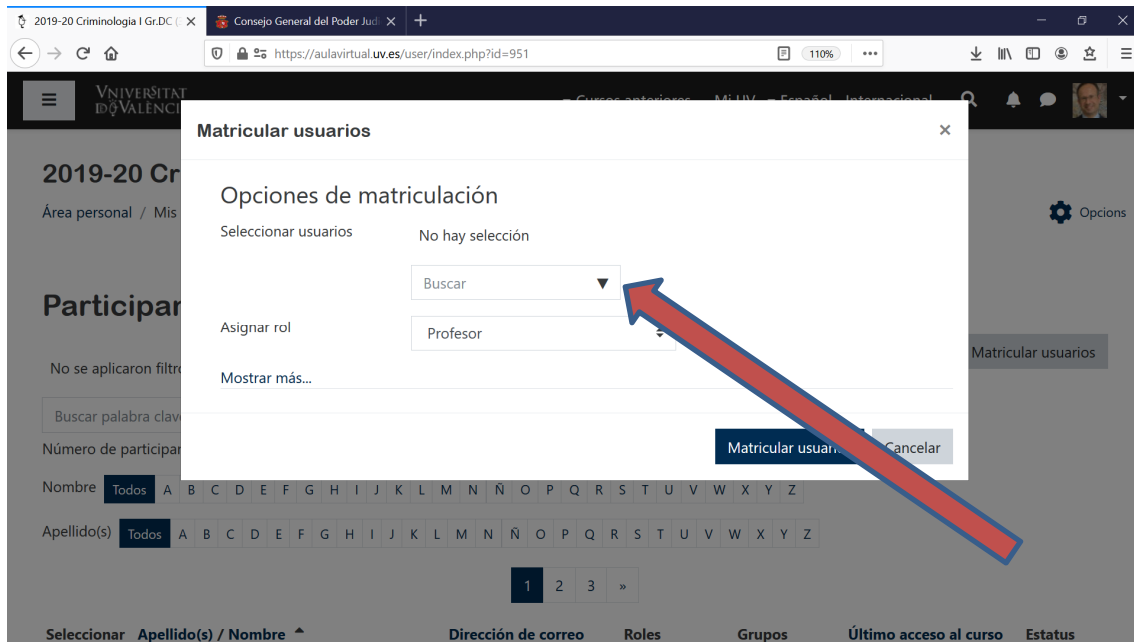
2019-20 Criminologia I Gr.DC ( ×
Consejo General del Poder Judi ×
+
https://aulavirtual.uv.es/user/index.php?id=951
110%
VNIVERSITAT DE VALÈNCIA
Cursos anteriores Mi UV Español Internacional

2019-20 Cr
Área personal / Mis
Opcions

Participar
No se aplicaron filtr
Matricular usuarios
Buscar palabra clav
Número de participar

Matricular usuarios ×

Opciones de matriculación
Seleccionar usuarios
No hay selección
Buscar
Asignar rol
Profesor
Mostrar más...
Matricular usuari
Cancelar

Nombre Todos A B C D E F G H I J K L M N Ñ O P Q R S T U V W X Y Z
Apellido(s) Todos A B C D E F G H I J K L M N Ñ O P Q R S T U V W X Y Z
1 2 3 »

Seleccionar Apellido(s) / Nombre Dirección de correo Roles Grupos Último acceso al curso Estatus